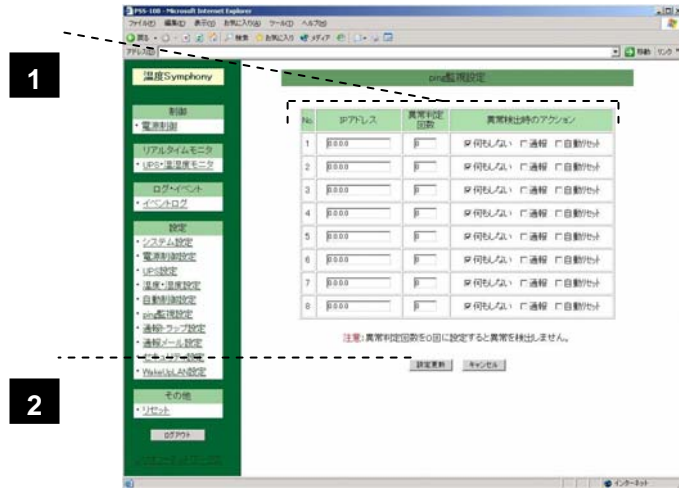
PSS-10B - Microsoft Internet Explorer
ファイル(F) 編集(E) 表示(V) お気に入り(A) ツール(T) ヘルプ(H)
戻る 検索 お気に入り メディア
アドレス(D)
移動 リンク

1

2

温度Symphony

制御
・電源制御

リアルタイムモニタ
・UPS・温湿度モニタ

ログ・イベント
・イベントログ

設定
・システム設定
・電源制御設定
・UPS設定
・温度・湿度設定
・自動制御設定
・ping監視設定
・通報・トラップ設定
・通報メール設定
・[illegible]設定
・WakeUpLAN設定

その他
・リセット

ログアウト

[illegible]

ping監視設定

| No. | IPアドレス | 異常判定回数 | 異常検出時のアクション |
|---|---|---|---|
| 1 | 0.0.0.0 | 0 | ☑何もしない □通報 □自動リセット |
| 2 | 0.0.0.0 | 0 | ☑何もしない □通報 □自動リセット |
| 3 | 0.0.0.0 | 0 | ☑何もしない □通報 □自動リセット |
| 4 | 0.0.0.0 | 0 | ☑何もしない □通報 □自動リセット |
| 5 | 0.0.0.0 | 0 | ☑何もしない □通報 □自動リセット |
| 6 | 0.0.0.0 | 0 | ☑何もしない □通報 □自動リセット |
| 7 | 0.0.0.0 | 0 | ☑何もしない □通報 □自動リセット |
| 8 | 0.0.0.0 | 0 | ☑何もしない □通報 □自動リセット |

注意:異常判定回数を0回に設定すると異常を検出しません。

設定更新 キャンセル

インターネット